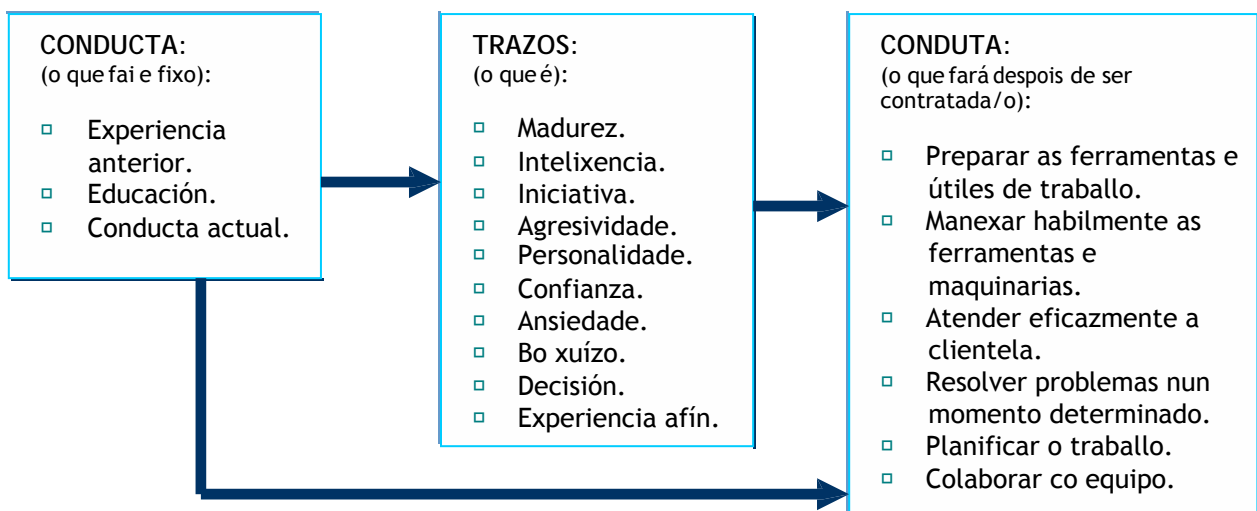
CONDUCTA:
(o que fai e fixo):

- Experiencia anterior.
- Educación.
- Conducta actual.

TRAZOS:
(o que é):

- Madurez.
- Intelixencia.
- Iniciativa.
- Agresividade.
- Personalidade.
- Confianza.
- Ansiedade.
- Bo xuízo.
- Decisión.
- Experiencia afín.

CONDUTA:
(o que fará despois de ser contratada/o):

- Preparar as ferramentas e útiles de traballo.
- Manexar habilmente as ferramentas e maquinarias.
- Atender eficazmente a clientela.
- Resolver problemas nun momento determinado.
- Planificar o traballo.
- Colaborar co equipo.